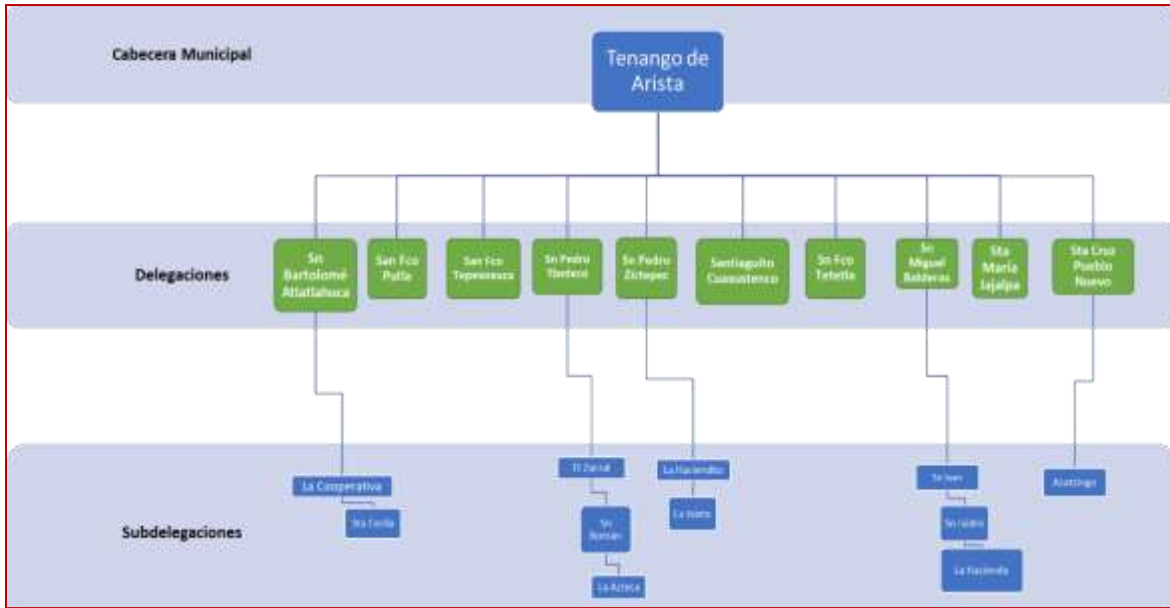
Cabecera Municipal

Tenango de Arista

Delegaciones

Sn Bartolomé Atlatlahuca

San Fco Putla

San Fco Tepexoxuca

Sn Pedro Tlanixco

Sn Pedro Zictepec

Santiaguito Cuaxustenco

Sn Fco Tetetla

Sn Miguel Balderas

Sta María Jajalpa

Sta Cruz Pueblo Nuevo

Subdelegaciones

La Cooperativa

Sta Cecilia

El Zarzal

Sn Román

La Azteca

La Haciendita

La Isleta

Sn Juan

Sn Isidro

La Hacienda

Atotonga